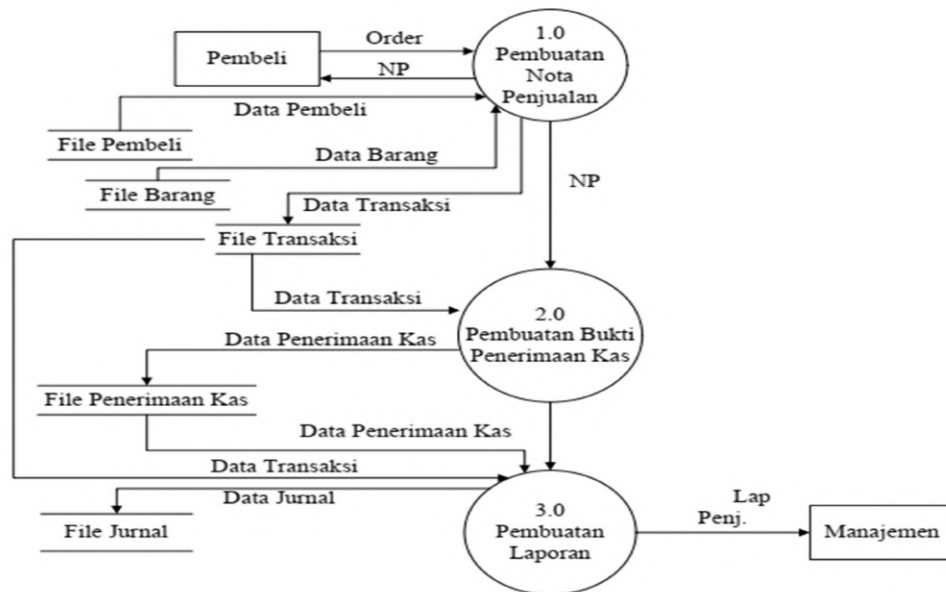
Pembeli

Order

NP

1.0
Pembuatan
Nota
Penjualan

Data Pembeli

File Pembeli

Data Barang

File Barang

NP

Data Transaksi

File Transaksi

Data Transaksi

2.0
Pembuatan Bukti
Penerimaan Kas

Data Penerimaan Kas

File Penerimaan Kas

Data Penerimaan Kas

Data Transaksi

Data Jurnal

File Jurnal

3.0
Pembuatan
Laporan

Lap
Penj.

Manajemen